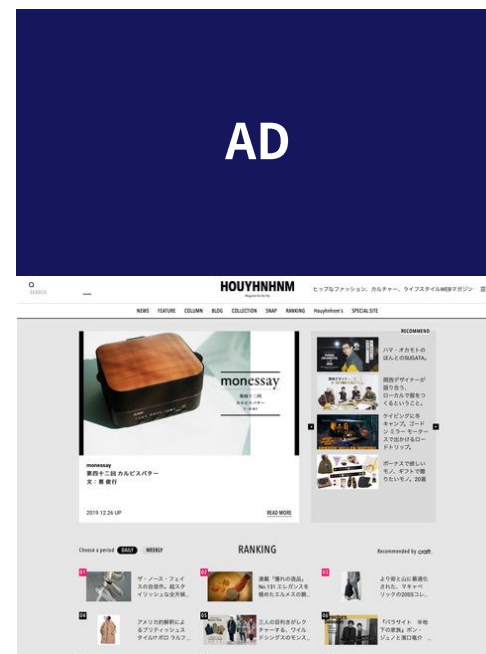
AD

SEARCH

HOUYHNHNM

ヒップなファッション、カルチャー、ライフスタイルWEBマガジン

NEWS FEATURE COLUMN BLOG COLLECTION SNAP RANKING Houyhnhnm's SPECIAL SITE

monessay

monessay
第四十二回 カルピスバター
文：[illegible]

2019.12.26 UP

READ MORE

RECOMMEND

ハマ・オカモトのほんとのSUGATA。

関西デザイナーが語り合う、ローカルで服をつくるということ。

ケイビングにキャンプ、ゴードン ミラー モーターで出かけるロードトリップ。

ボーナスで欲しいモノ、ギフトで贈りたいモノ。20選

Choose a period DAILY WEEKLY

RANKING

Recommended by craft

01 ザ・ノース・フェイスの自信作。超スタイリッシュな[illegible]

02 連載「懐れの逸品」No.131 エレガンスを極めたエルメスの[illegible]

03 より着と山に最適化された、マキャベリックの2020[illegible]

04 アメリカ的解釈によるブリティッシュタイルのポロ ラルフ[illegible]

05 三人の目利きがレクチャーする、ワイルドシングスのモンス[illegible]

06 『パラサイト 半地下の家族』ポン・ジュノと濱口竜介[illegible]